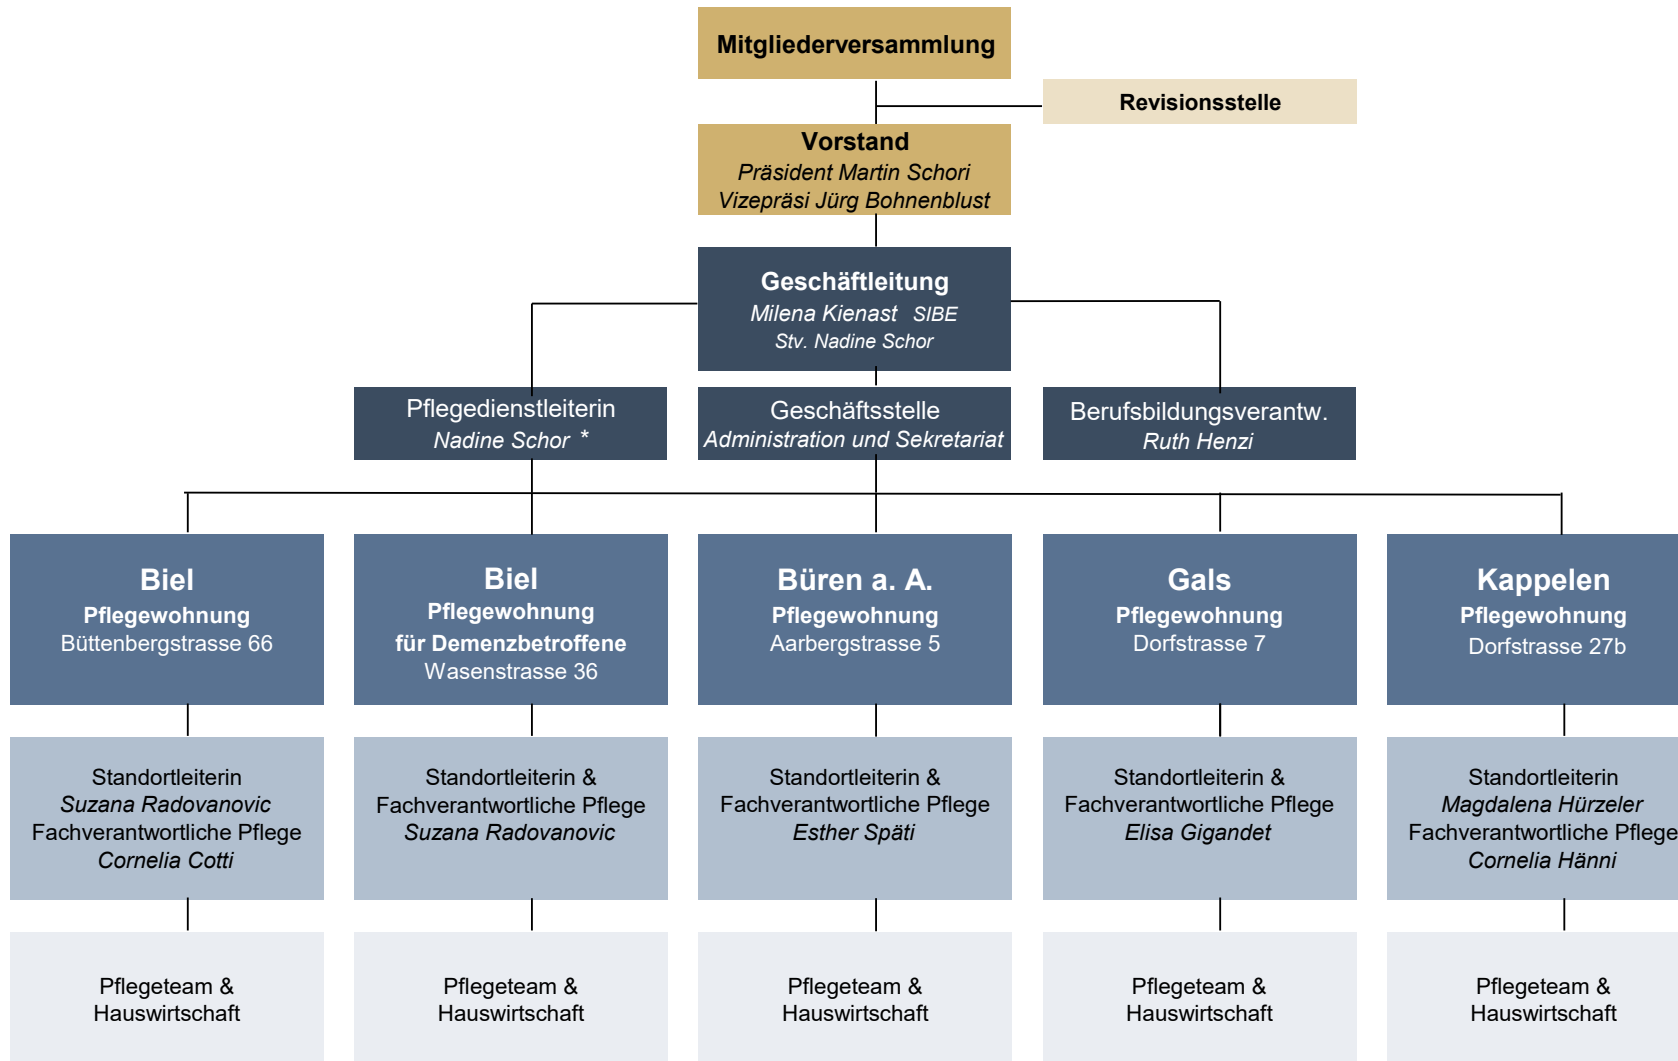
Mitgliederversammlung

Revisionsstelle

Vorstand
Präsident Martin Schori
Vizepräsi Jürg Bohnenblust

Geschäftleitung
Milena Kienast SIBE
Stv. Nadine Schor

Pflegedienstleiterin
Nadine Schor *

Geschäftsstelle
Administration und Sekretariat

Berufsbildungsverantw.
Ruth Henzi

Biel
Pflegewohnung
Büttenbergstrasse 66

Biel
Pflegewohnung
für Demenzbetroffene
Wasenstrasse 36

Büren a. A.
Pflegewohnung
Aarbergstrasse 5

Gals
Pflegewohnung
Dorfstrasse 7

Kappelen
Pflegewohnung
Dorfstrasse 27b

Standortleiterin
Suzana Radovanovic
Fachverantwortliche Pflege
Cornelia Cotti

Standortleiterin &
Fachverantwortliche Pflege
Suzana Radovanovic

Standortleiterin &
Fachverantwortliche Pflege
Esther Späti

Standortleiterin &
Fachverantwortliche Pflege
Elisa Gigandet

Standortleiterin
Magdalena Hürzeler
Fachverantwortliche Pflege
Cornelia Hänni

Pflegeteam &
Hauswirtschaft

Pflegeteam &
Hauswirtschaft

Pflegeteam &
Hauswirtschaft

Pflegeteam &
Hauswirtschaft

Pflegeteam &
Hauswirtschaft